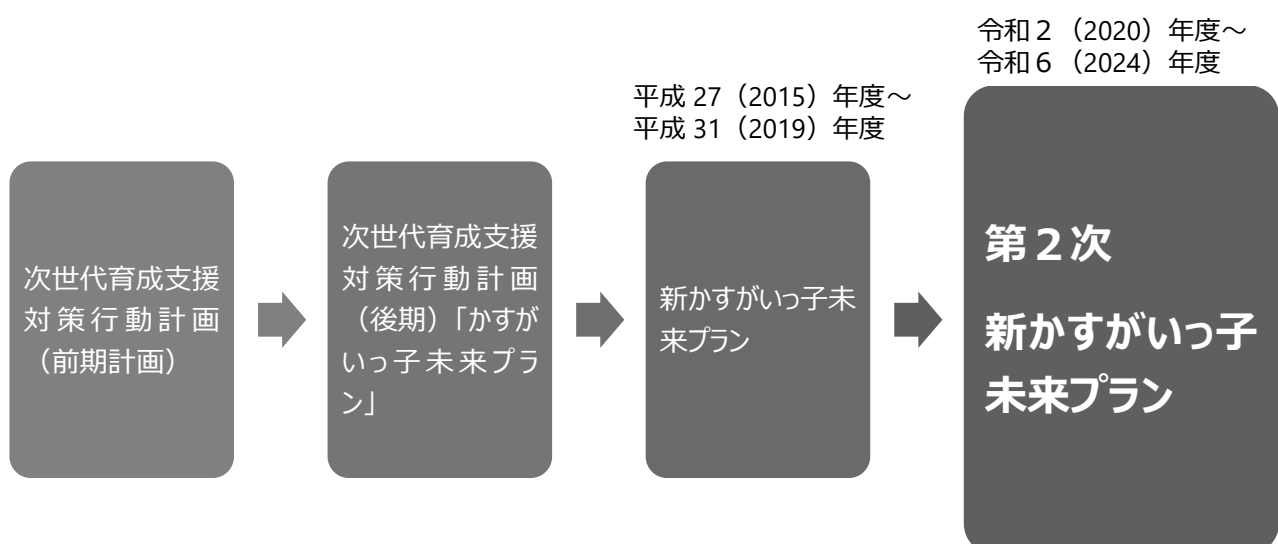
次世代育成支援対策行動計画（前期計画）

次世代育成支援対策行動計画（後期）「かすがいっ子未来プラン」

平成 27（2015）年度～
平成 31（2019）年度

新かすがいっ子未来プラン

令和２（2020）年度～
令和６（2024）年度

第２次

新かすがいっ子未来プラン